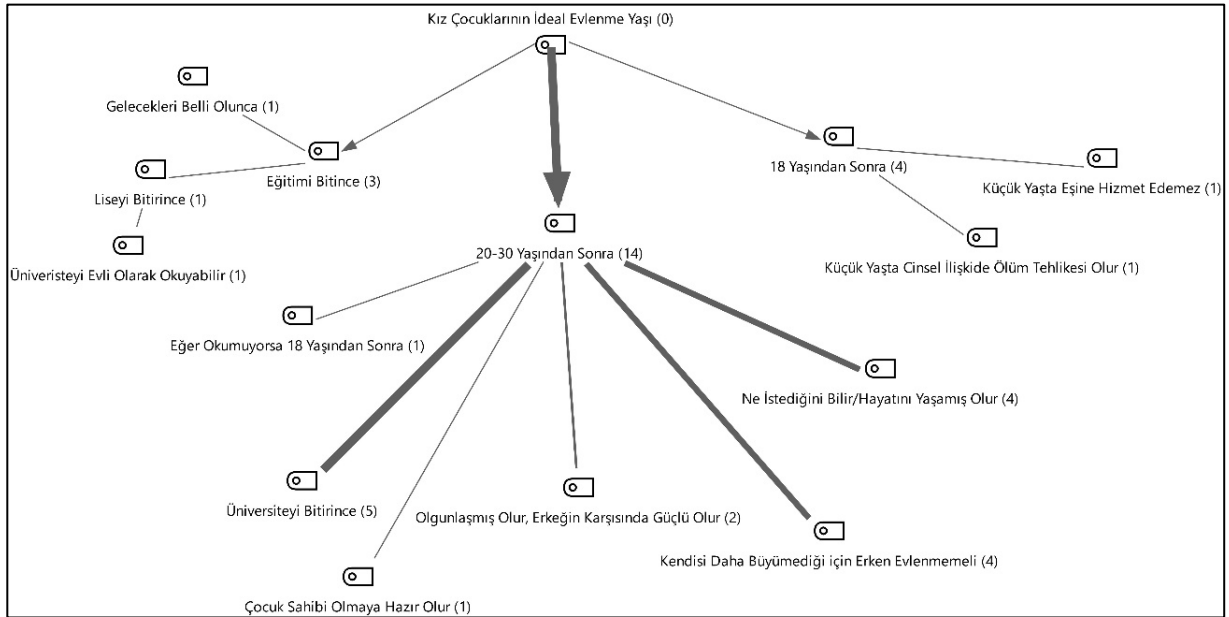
Kız Çocuklarının İdeal Evlenme Yaşı (0)

Gelecekleri Belli Olunca (1)

Eğitimi Bitince (3)

Liseyi Bitirince (1)

Üniversiteyi Evli Olarak Okuyabilir (1)

18 Yaşından Sonra (4)

Küçük Yaşta Eşine Hizmet Edemez (1)

Küçük Yaşta Cinsel İlişkide Ölüm Tehlikesi Olur (1)

20-30 Yaşından Sonra (14)

Eğer Okumuyorsa 18 Yaşından Sonra (1)

Ne İstediğini Bilir/Hayatını Yaşamış Olur (4)

Üniversiteyi Bitirince (5)

Olgunlaşmış Olur, Erkeğin Karşısında Güçlü Olur (2)

Kendisi Daha Büyümediği için Erken Evlenmemeli (4)

Çocuk Sahibi Olmaya Hazır Olur (1)